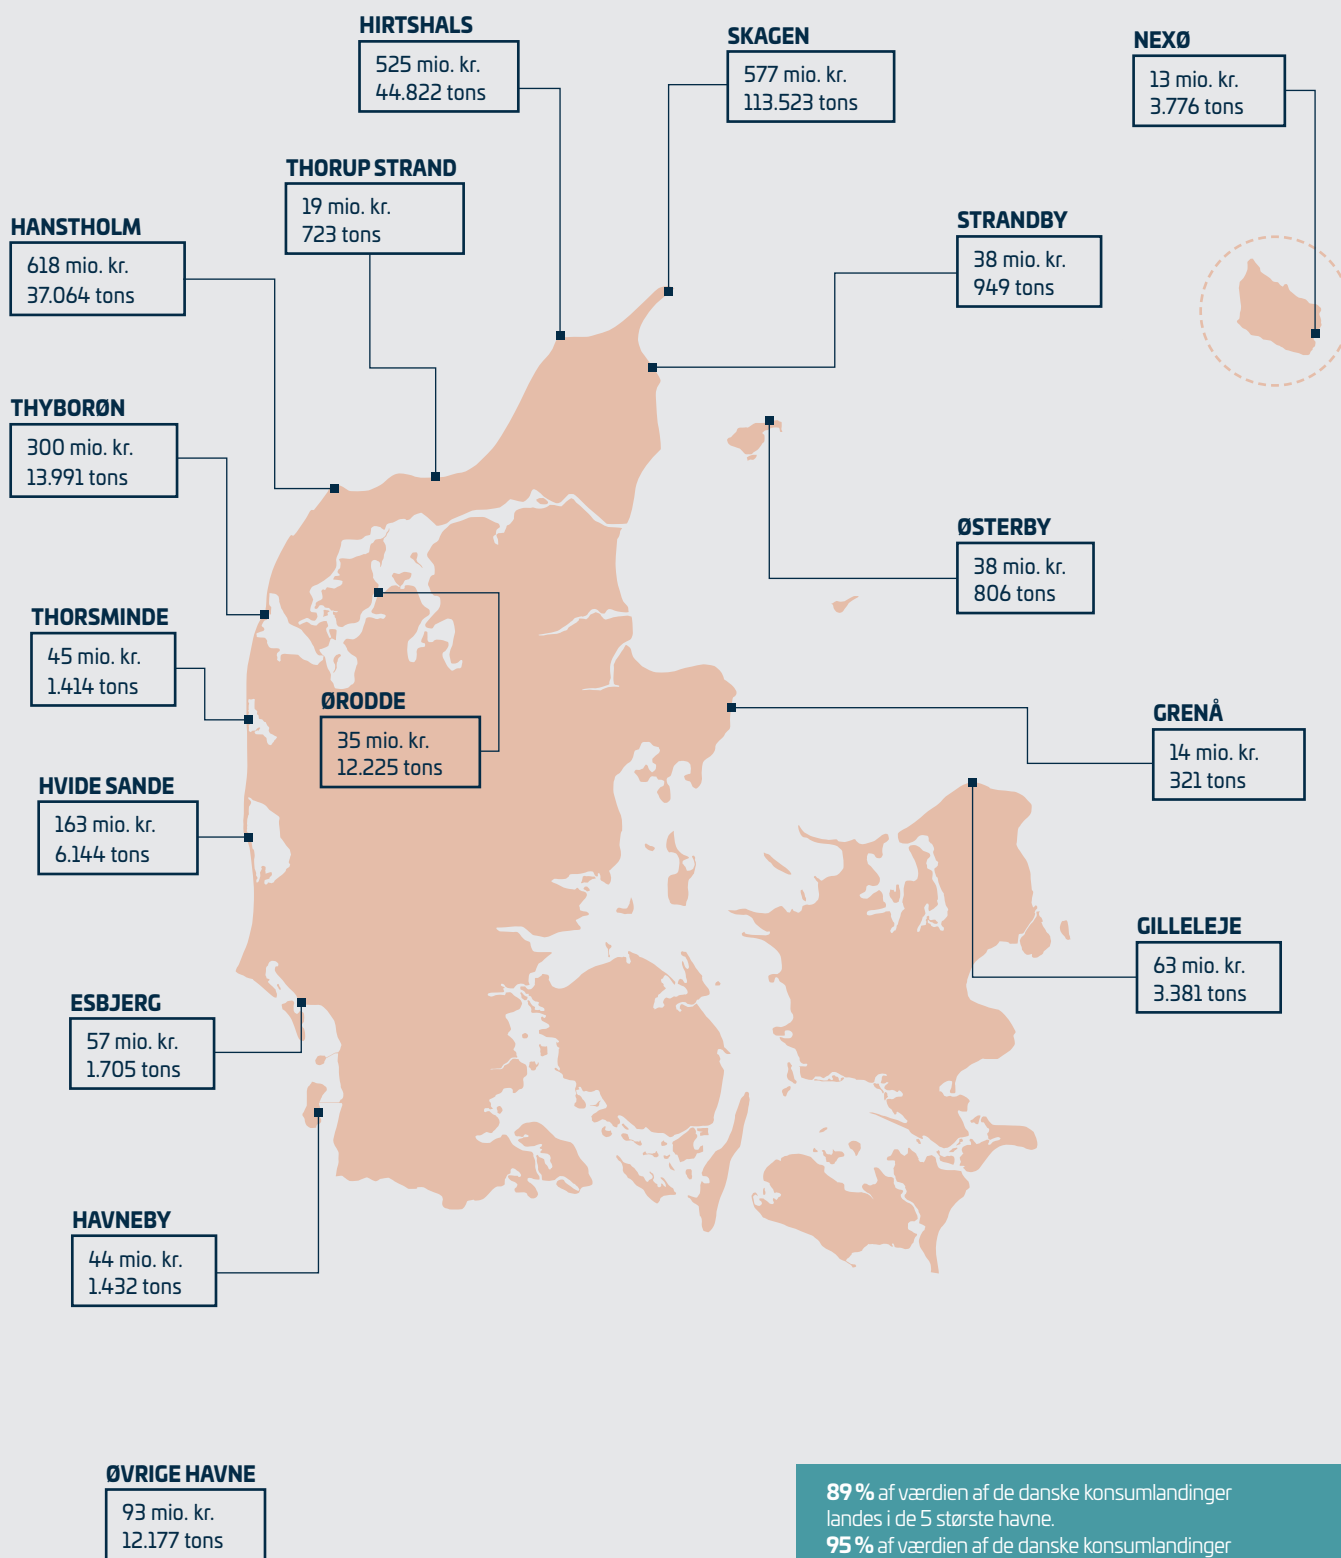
HIRTSHALS
525 mio. kr.
44.822 tons

SKAGEN
577 mio. kr.
113.523 tons

NEXØ
13 mio. kr.
3.776 tons

THORUP STRAND
19 mio. kr.
723 tons

HANSTHOLM
618 mio. kr.
37.064 tons

STRANDBY
38 mio. kr.
949 tons

THYBORØN
300 mio. kr.
13.991 tons

ØSTERBY
38 mio. kr.
806 tons

THORSMINDE
45 mio. kr.
1.414 tons

ØRODDE
35 mio. kr.
12.225 tons

GRENÅ
14 mio. kr.
321 tons

HVIDE SANDE
163 mio. kr.
6.144 tons

GILLELEJE
63 mio. kr.
3.381 tons

ESBJERG
57 mio. kr.
1.705 tons

HAVNEBY
44 mio. kr.
1.432 tons

ØVRIGE HAVNE
93 mio. kr.
12.177 tons

**89 %** af værdien af de danske konsumlandinger landes i de 5 største havne.
**95 %** af værdien af de danske konsumlandinger